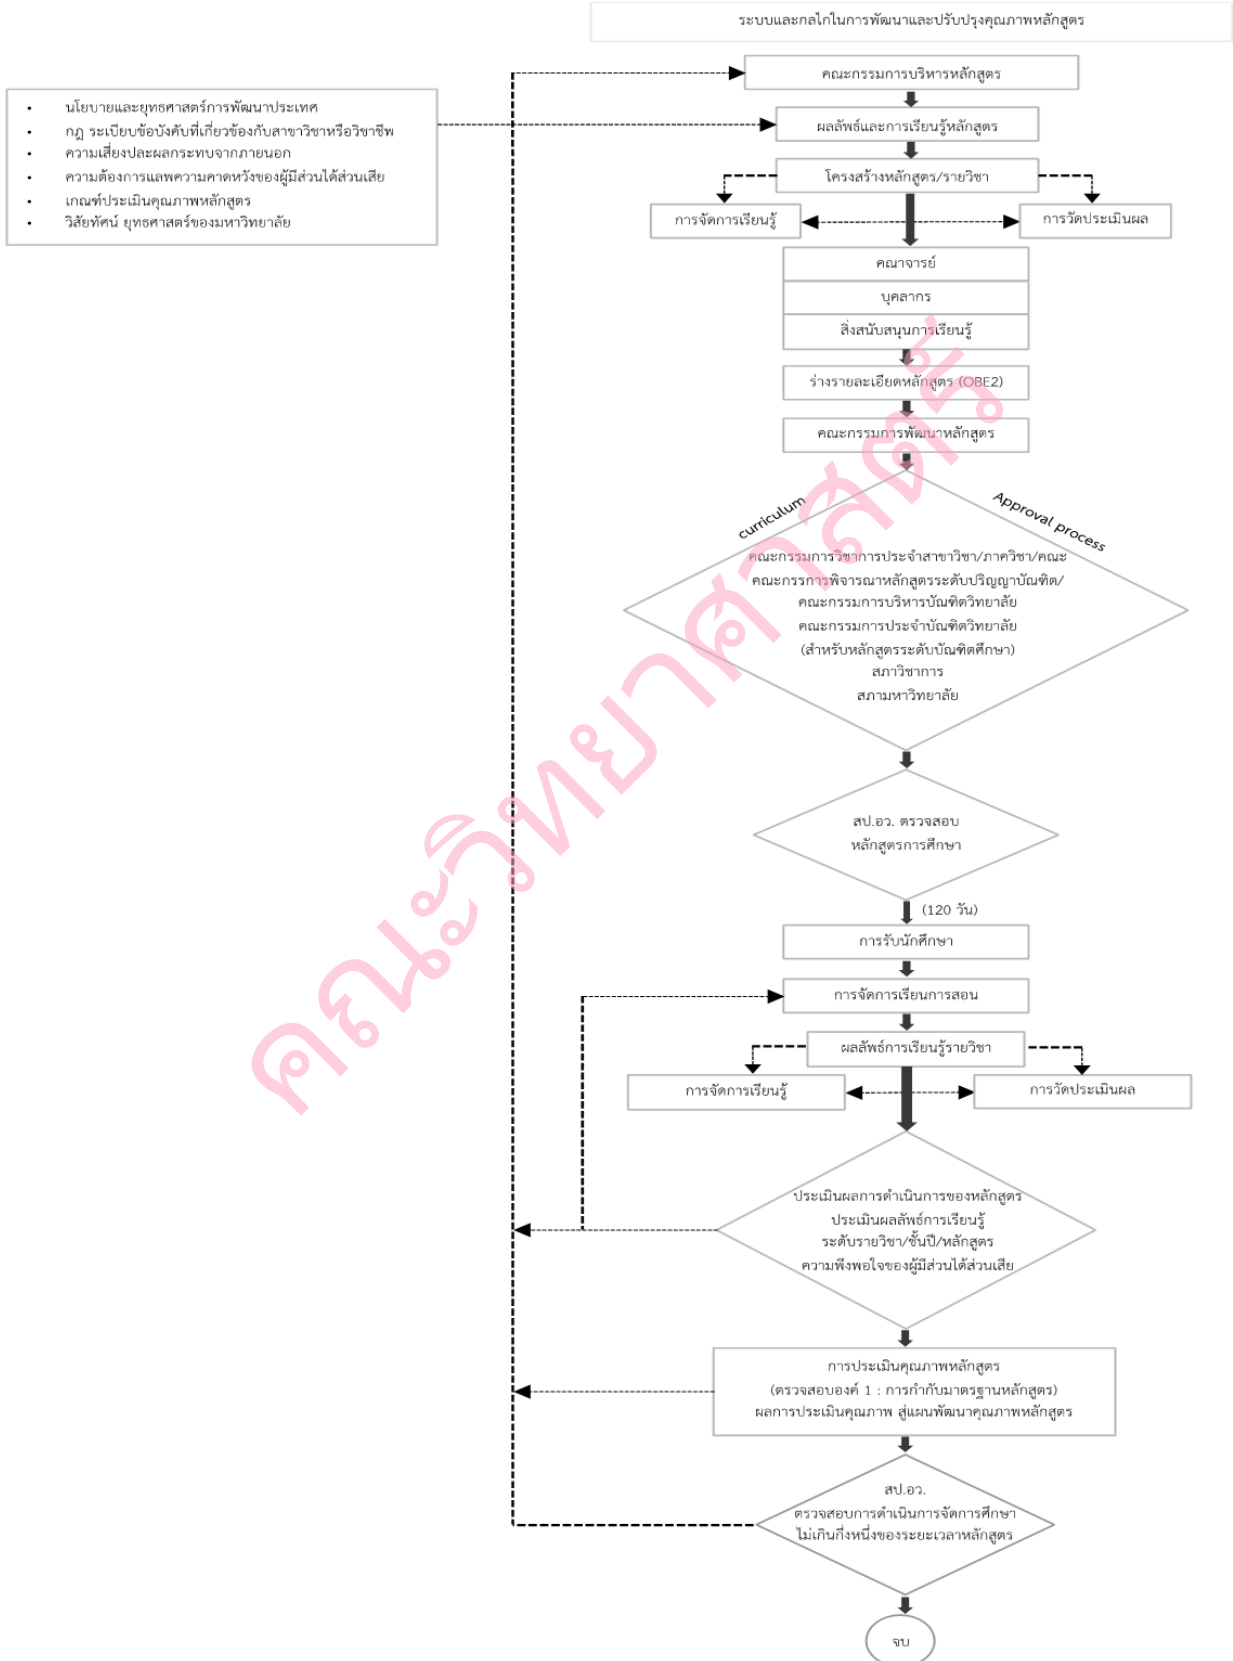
ระบบและกลไกในการพัฒนาและปรับปรุงคุณภาพหลักสูตร

- นโยบายและยุทธศาสตร์การพัฒนาประเทศ
- กฎ ระเบียบข้อบังคับที่เกี่ยวข้องกับสาขาวิชาหรือวิชาชีพ
- ความเสี่ยงและผลกระทบจากภายนอก
- ความต้องการและความคาดหวังของผู้มีส่วนได้ส่วนเสีย
- เกณฑ์ประเมินคุณภาพหลักสูตร
- วิสัยทัศน์ ยุทธศาสตร์ของมหาวิทยาลัย

คณะกรรมการบริหารหลักสูตร

ผลลัพธ์และการเรียนรู้หลักสูตร

โครงสร้างหลักสูตร/รายวิชา

การจัดการเรียนรู้

การวัดประเมินผล

คณาจารย์

บุคลากร

สิ่งสนับสนุนการเรียนรู้

ร่างรายละเอียดหลักสูตร (OBE2)

คณะกรรมการพัฒนาหลักสูตร

curriculum

Approval process

คณะกรรมการวิชาการประจำสาขาวิชา/ภาควิชา/คณะ
คณะกรรมการพิจารณาหลักสูตรระดับปริญญาบัณฑิต/
คณะกรรมการบริหารบัณฑิตวิทยาลัย
คณะกรรมการประจำบัณฑิตวิทยาลัย
(สำหรับหลักสูตรระดับบัณฑิตศึกษา)
สภาวิชาการ
สภามหาวิทยาลัย

สป.อว. ตรวจสอบ
หลักสูตรการศึกษา

(120 วัน)

การรับนักศึกษา

การจัดการเรียนการสอน

ผลลัพธ์การเรียนรู้รายวิชา

การจัดการเรียนรู้

การวัดประเมินผล

ประเมินผลการดำเนินการของหลักสูตร
ประเมินผลลัพธ์การเรียนรู้
ระดับรายวิชา/ชั้นปี/หลักสูตร
ความพึงพอใจของผู้มีส่วนได้ส่วนเสีย

การประเมินคุณภาพหลักสูตร
(ตรวจสอบองค์ 1 : การกำกับมาตรฐานหลักสูตร)
ผลการประเมินคุณภาพ สู่แผนพัฒนาคุณภาพหลักสูตร

สป.อว.
ตรวจสอบการดำเนินการจัดการศึกษา
ไม่เกินกึ่งหนึ่งของระยะเวลาหลักสูตร

จบ

คณะวิทยาศาสตร์